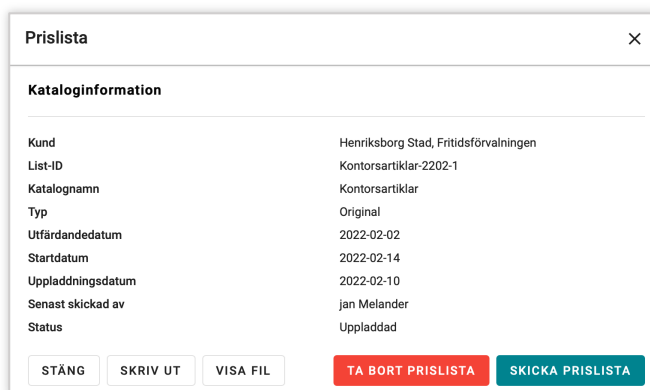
Prislista

×

Kataloginformation

| | |
|---|---|
| Kund | Henriksborg Stad, Fritidsförvalningen |
| List-ID | Kontorsartiklar-2202-1 |
| Katalognamn | Kontorsartiklar |
| Typ | Original |
| Utfärdandedatum | 2022-02-02 |
| Startdatum | 2022-02-14 |
| Uppladdningsdatum | 2022-02-10 |
| Senast skickad av | jan Melander |
| Status | Uppladdad |

STÄNG

SKRIV UT

VISA FIL

TA BORT PRISLISTA

SKICKA PRISLISTA